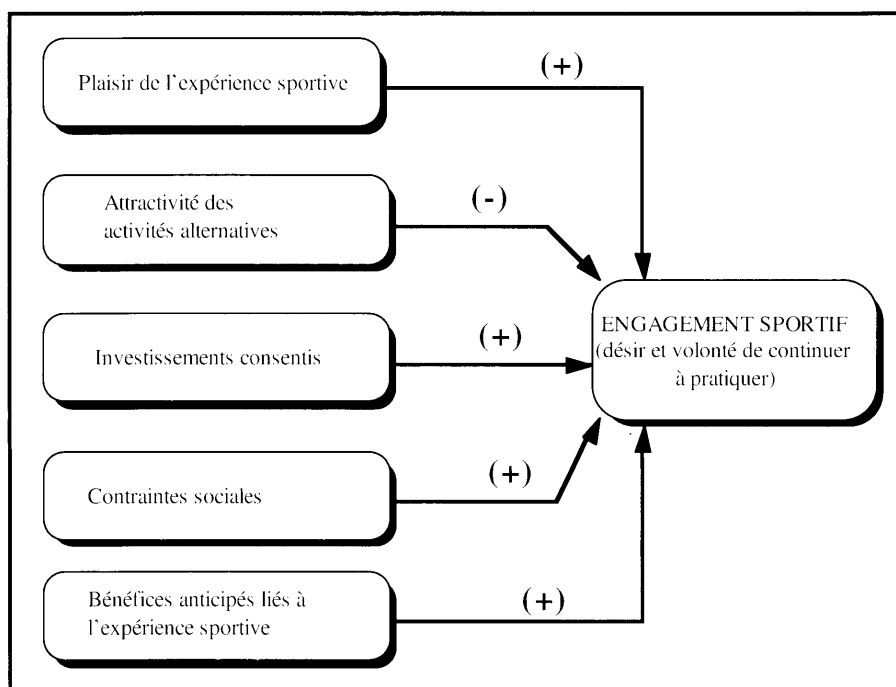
Plaisir de l'expérience sportive

(+)

Attractivité des activités alternatives

(-)

Investissements consentis

(+)

ENGAGEMENT SPORTIF (désir et volonté de continuer à pratiquer)

Contraintes sociales

(+)

Bénéfices anticipés liés à l'expérience sportive

(+)